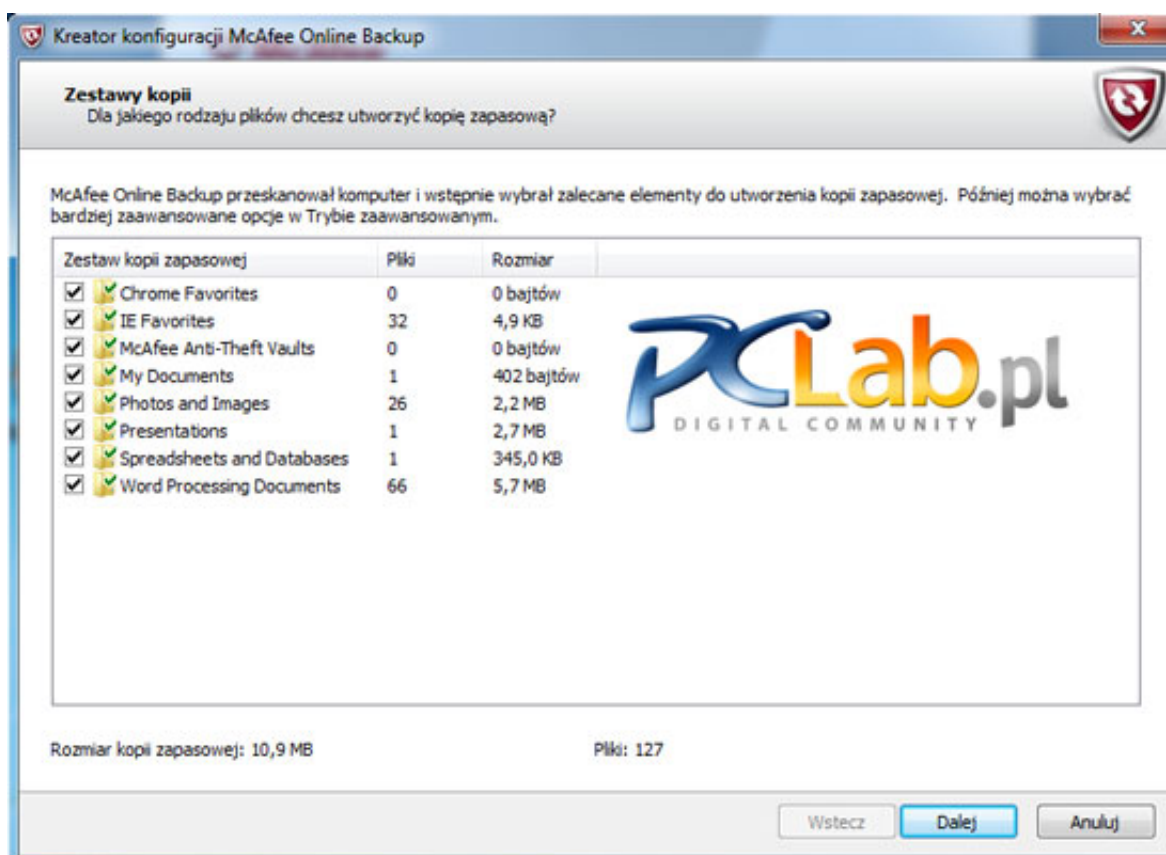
Kreator konfiguracji McAfee Online Backup

Zestawy kopii
Dla jakiego rodzaju plików chcesz utworzyć kopię zapasową?

McAfee Online Backup przeskanował komputer i wstępnie wybrał zalecane elementy do utworzenia kopii zapasowej. Później można wybrać bardziej zaawansowane opcje w Trybie zaawansowanym.

| Zestaw kopii zapasowej | Pliki | Rozmiar |
|---|---|---|
| Chrome Favorites | 0 | 0 bajtów |
| IE Favorites | 32 | 4,9 KB |
| McAfee Anti-Theft Vaults | 0 | 0 bajtów |
| My Documents | 1 | 402 bajtów |
| Photos and Images | 26 | 2,2 MB |
| Presentations | 1 | 2,7 MB |
| Spreadsheets and Databases | 1 | 345,0 KB |
| Word Processing Documents | 66 | 5,7 MB |

PCLab.pl
DIGITAL COMMUNITY

Rozmiar kopii zapasowej: 10,9 MB

Pliki: 127

Wstecz Dalej Anuluj